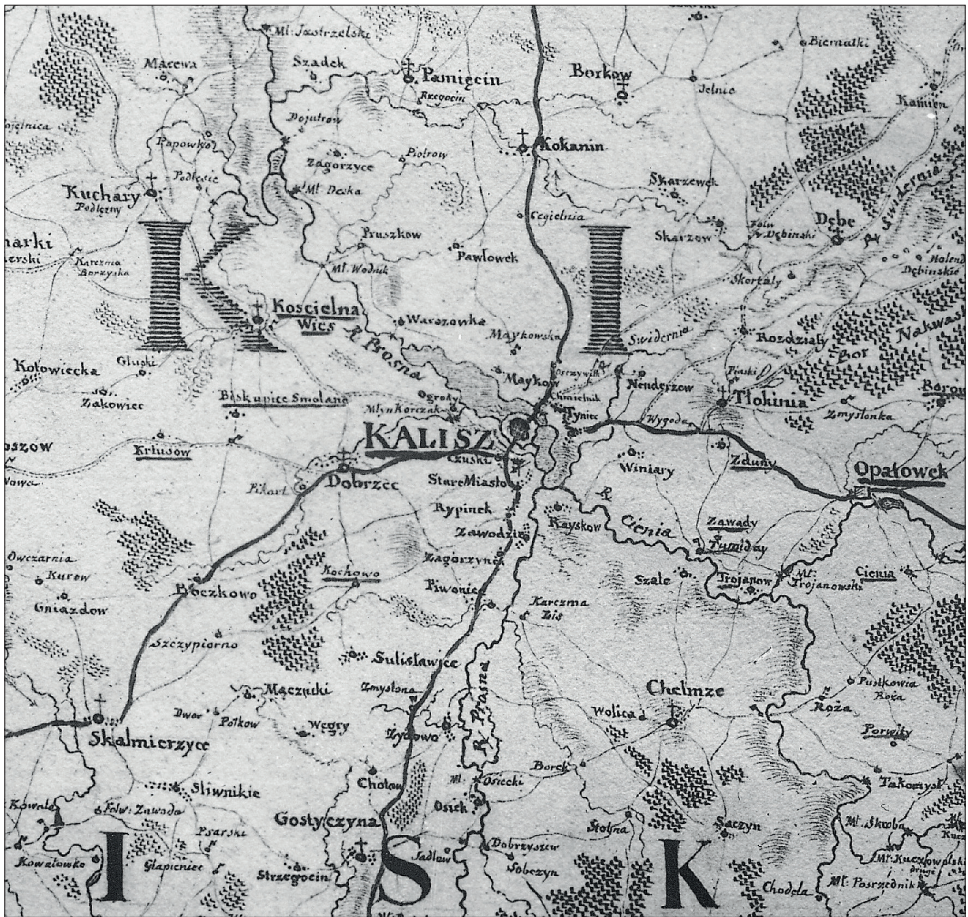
Ml. Jastrzelski
Macewa
Szadek
Pamięcin
Rzegocin
Borkow
Biernatki
Jelnio
Kamien
Bojutrow
Popowko
Podkocie
Kuchary
Podkorny
Kokanin
Zagorzyce
Piotrow
Ml. Deska
Skarzewek
arki
erski
Karczma Borzyska
K
Pruszkow
Pawlowek
Cegielnia
I
Skarzow
Debe
Debinski
Holendry Debinskie
Ml. Wodnik
Skorzaty
Koscielna Wies
Warszowka
Maykowska
Swidernia
Kotowiecka
Gluski
R. Prosna
Maykow
Rozdziały
Bor Nakwasi
Zakowiec
Biskupice Smolane
Groby
Mlyn Korczak
Nenderzow
Chmielnik
Tynice
Piaski
Tlokinia
Wygoda
Zmyslonka
Borow
oszow
KALISZ
Winiary
Kalisz
Zduny
Opatowek
Krusow
Dobrzec
Pikort
Stare Miasto
Rypinek
Kayskow
R. Cienia
Zawody
Zawady
Tumidaj
Zawodzie
Zagorzynek
Owczarnia
Kurow
Gniazdow
Boczkowo
Kochowo
Piwonice
Karczma Zis
Szale
Trojanow
Ml. Trojanowski
Cienia
Szczypiorno
Sulislawice
Zmyslona
Maczniki
Dwor
Potkow
Wegry
Zydowo
R. Prosna
Chelmze
Wolica
Pustkowia Roza
Roza
Porwity
Skalmierzyce
Sliwnikie
Folw. Zawada
Psarski
Chotow
Orlecki
Borek
Tokorzyk
Kowale
Kowalowko
Glapieniec
I
Gostyczyna
Strzegocin
S
Osiek
Jadlow
Dobrzystow
Sobczyn
Stolna
Saczyn
K
Chodela
Ml. Skoba
Ml. Kuczkowski
Ml. Paszczodnik